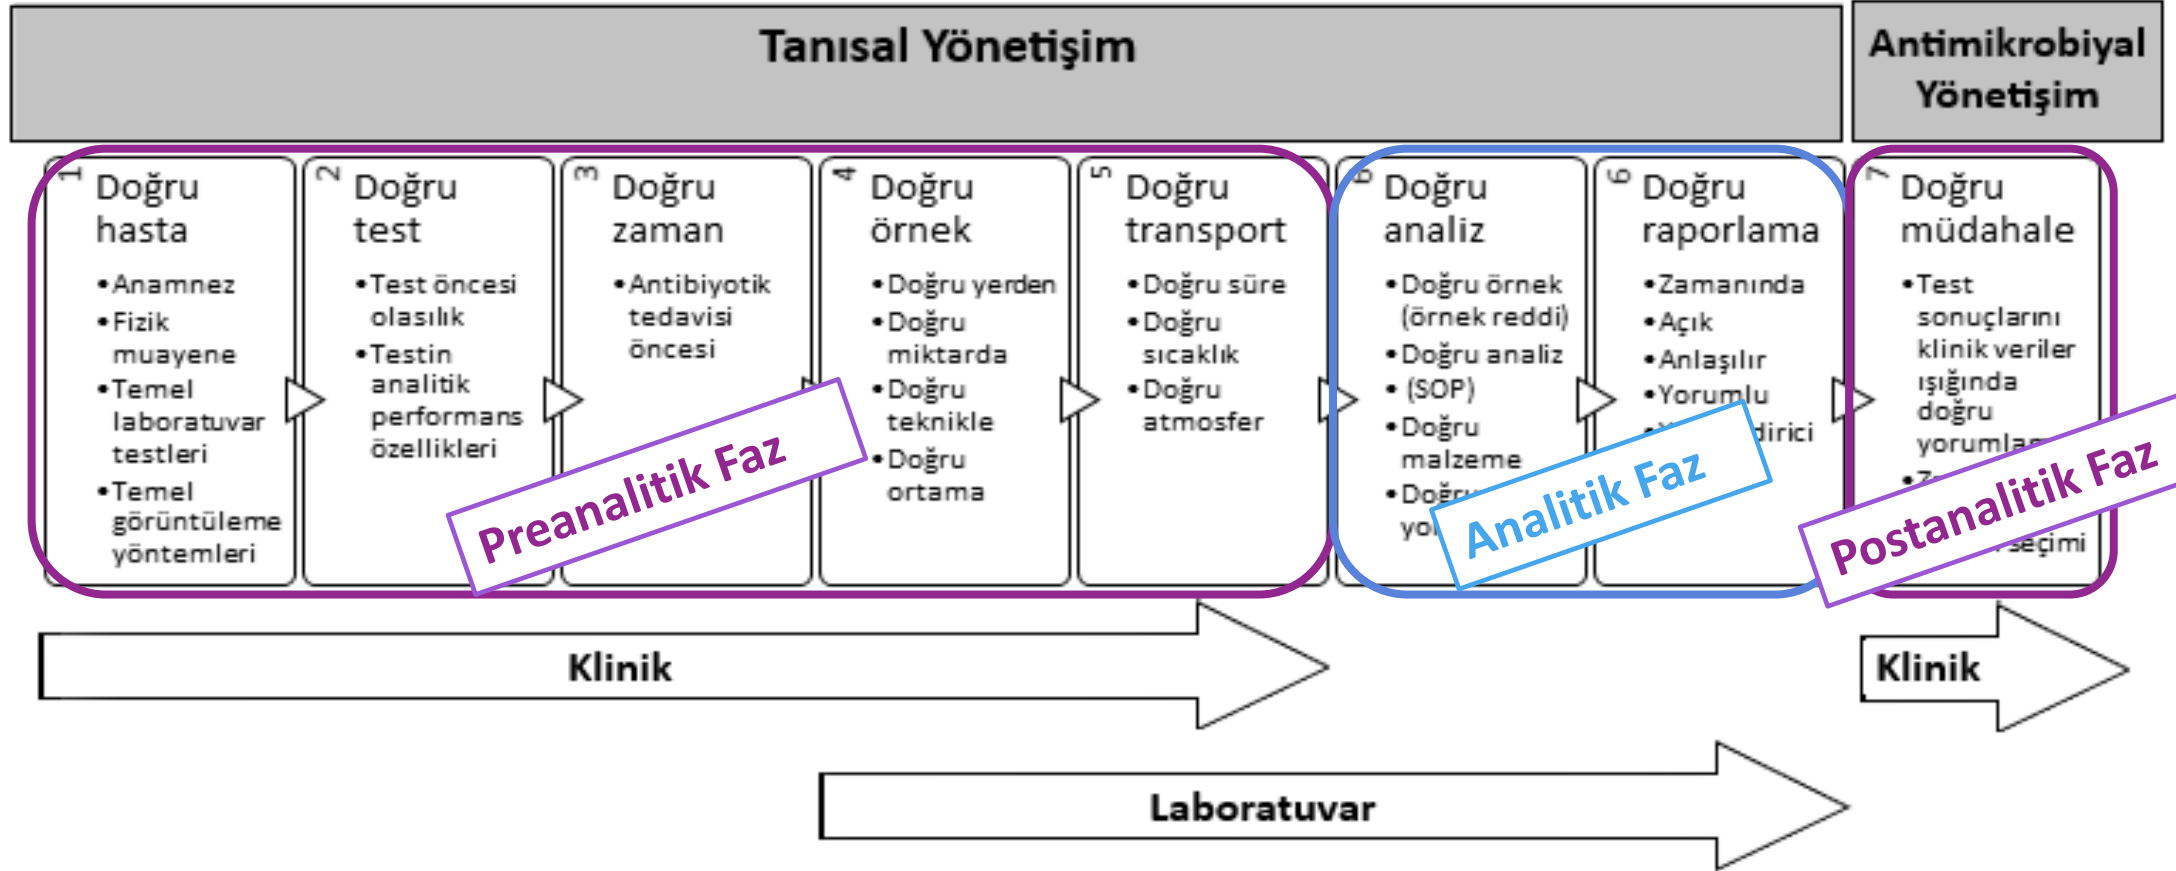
Tanısal Yönetişim

Antimikrobiyal Yönetişim

1 Doğru hasta
• Anamnez
• Fizik muayene
• Temel laboratuvar testleri
• Temel görüntüleme yöntemleri

2 Doğru test
• Test öncesi olasılık
• Testin analitik performans özellikleri

3 Doğru zaman
• Antibiyotik tedavisi öncesi

4 Doğru örnek
• Doğru yerden
• Doğru miktarda
• Doğru teknikle
• Doğru ortama

5 Doğru transport
• Doğru süre
• Doğru sıcaklık
• Doğru atmosfer

6 Doğru analiz
• Doğru örnek (örnek reddi)
• Doğru analiz
• (SOP)
• Doğru malzeme
• Doğr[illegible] yo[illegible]

6 Doğru raporlama
• Zamanında
• Açık
• Anlaşılır
• Yorumlu
• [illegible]dirici

7 Doğru müdahale
• Test sonuçlarını klinik veriler ışığında doğru yorumla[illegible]
• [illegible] seçimi

Preanalitik Faz

Analitik Faz

Postanalitik Faz

Klinik

Klinik

Laboratuvar